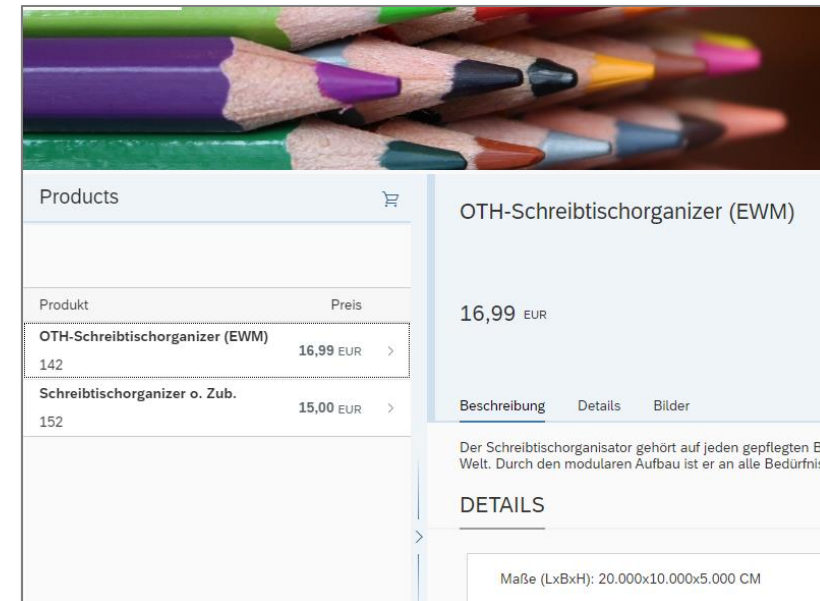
Products

| Produkt | Preis |
|---|---|
| OTH-Schreibtischorganizer (EWM) 142 | 16,99 EUR |
| Schreibtischorganizer o. Zub. 152 | 15,00 EUR |

OTH-Schreibtischorganizer (EWM)

16,99 EUR

Beschreibung Details Bilder

Der Schreibtischorganisator gehört auf jeden gepflegten B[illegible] Welt. Durch den modularen Aufbau ist er an alle Bedürfni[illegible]

DETAILS

Maße (LxBxH): 20.000x10.000x5.000 CM